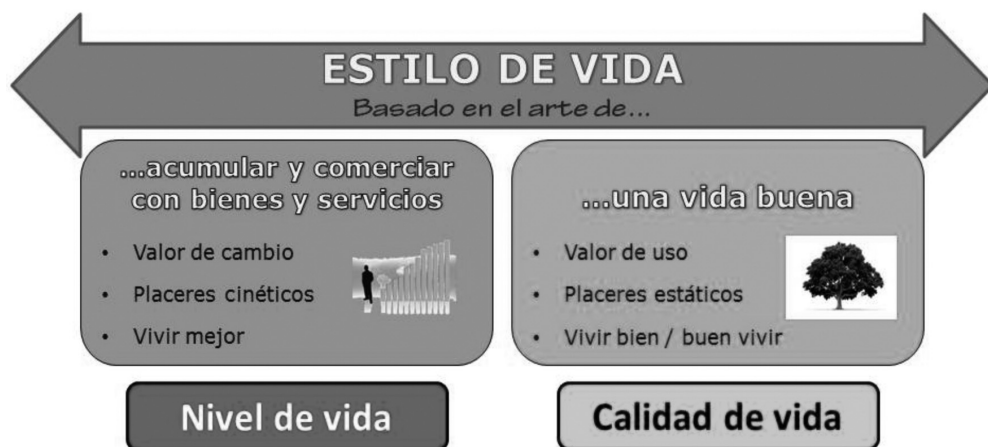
ESTILO DE VIDA
Basado en el arte de...

...acumular y comerciar con bienes y servicios

- Valor de cambio
- Placeres cinéticos
- Vivir mejor

Nivel de vida

...una vida buena

- Valor de uso
- Placeres estáticos
- Vivir bien / buen vivir

Calidad de vida